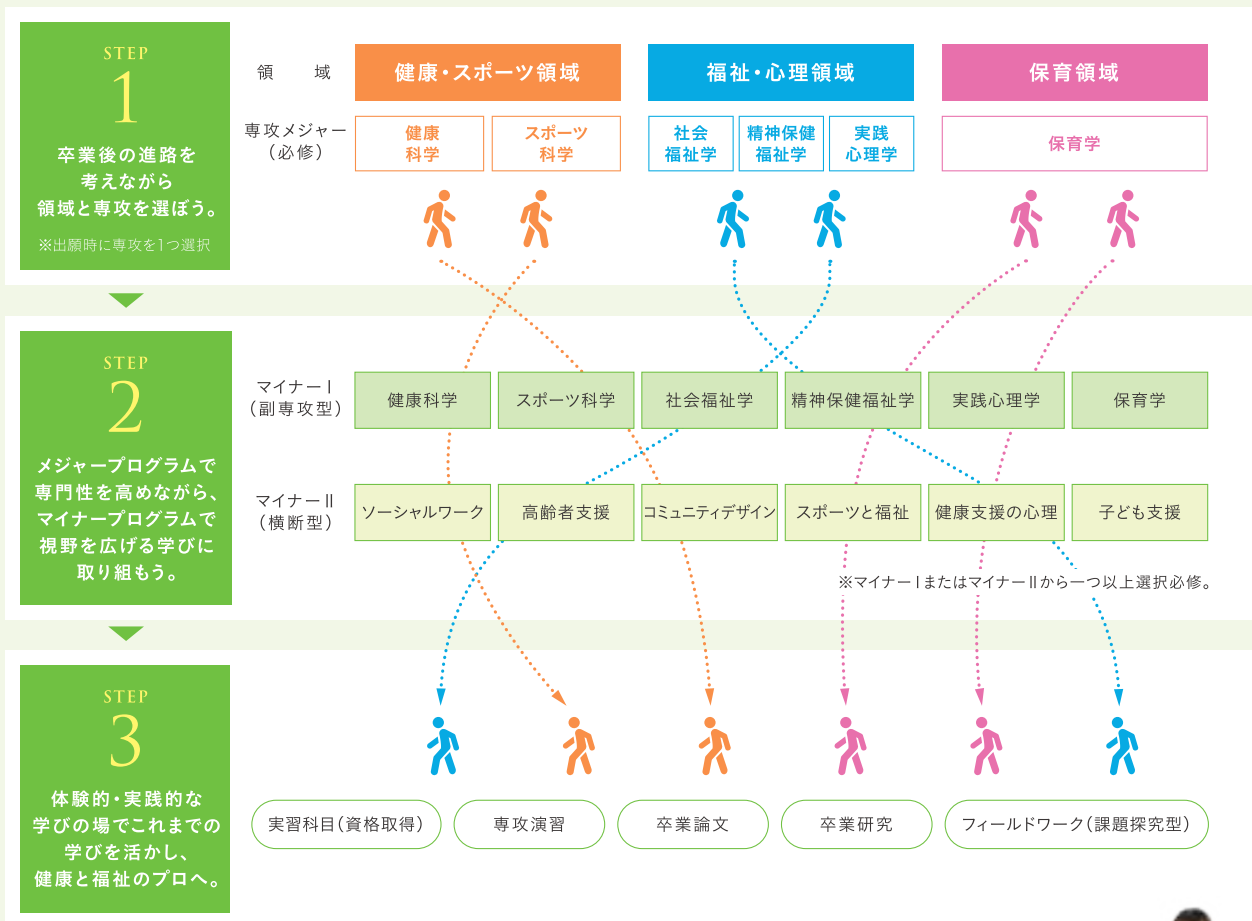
STEP
1
卒業後の進路を考えながら領域と専攻を選ぼう。
※出願時に専攻を1つ選択

領域
健康・スポーツ領域
福祉・心理領域
保育領域

専攻メジャー（必修）
健康科学
スポーツ科学
社会福祉学
精神保健福祉学
実践心理学
保育学

STEP
2
メジャープログラムで専門性を高めながら、マイナープログラムで視野を広げる学びに取り組もう。

マイナーⅠ（副専攻型）
健康科学
スポーツ科学
社会福祉学
精神保健福祉学
実践心理学
保育学

マイナーⅡ（横断型）
ソーシャルワーク
高齢者支援
コミュニティデザイン
スポーツと福祉
健康支援の心理
子ども支援

※マイナーⅠまたはマイナーⅡから一つ以上選択必修。

STEP
3
体験的・実践的な学びの場でこれまでの学びを活かし、健康と福祉のプロへ。

実習科目（資格取得）
専攻演習
卒業論文
卒業研究
フィールドワーク（課題探究型）